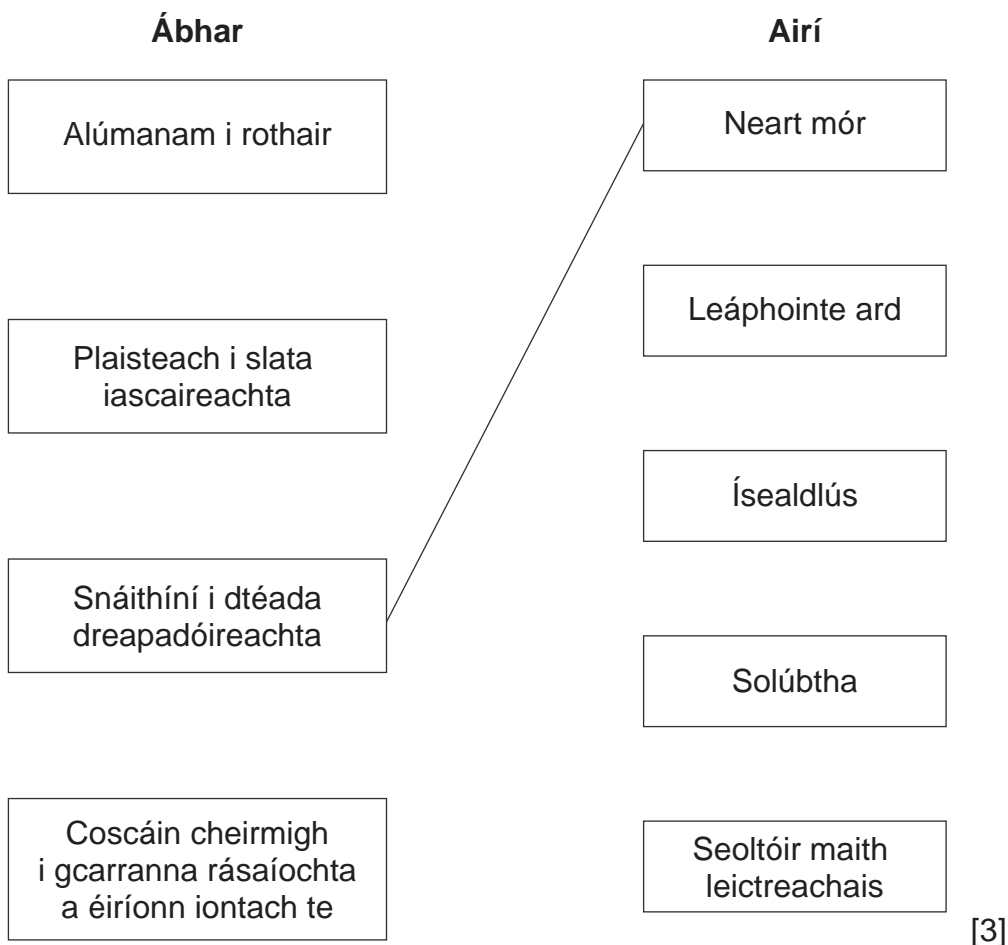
| Ábhar | Airí |
|---|---|
| Alúmanam i rothair | Neart mór |
| Plaisteach i slata iascaireachta | Leáphointe ard |
| Snáithíní i dtéada dreapadóireachta | Ísealdlús |
| Coscáin cheirmigh i gcarranna rásaíochta a éiríonn iontach te | Solúbtha |
| | Seoltóir maith leictreachais |

[3]